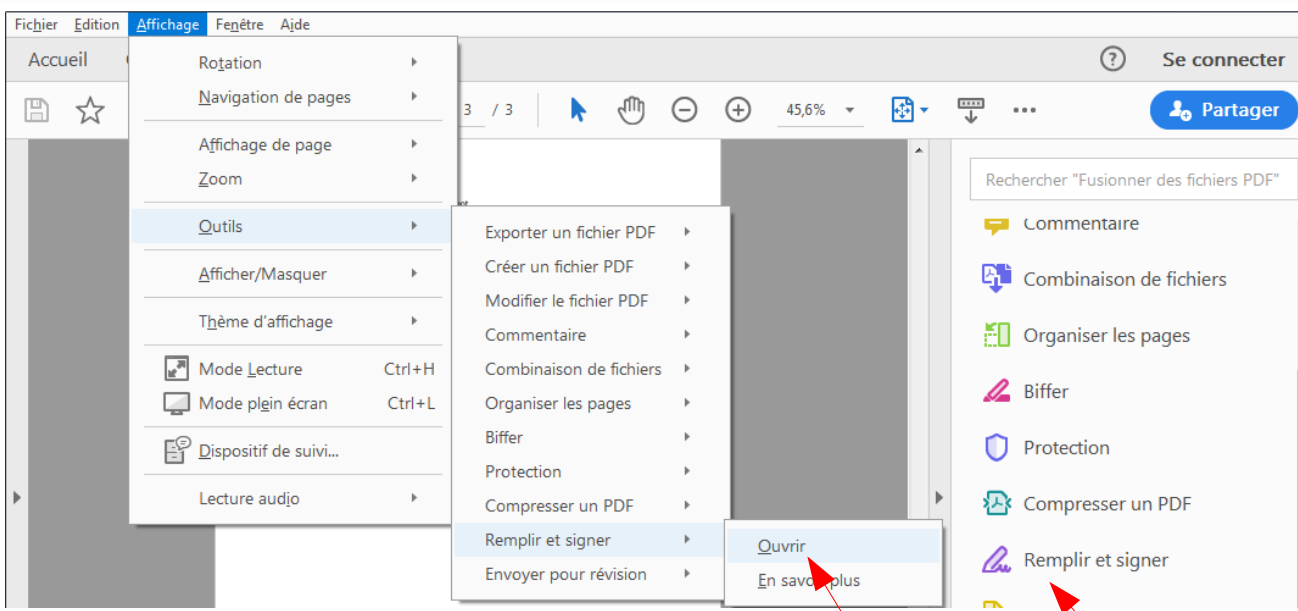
Fichier Edition Affichage Fenêtre Aide

Accueil

Se connecter

3 / 3

45,6%

Partager

Rotation
Navigation de pages
Affichage de page
Zoom
Outils
Afficher/Masquer
Thème d'affichage
Mode Lecture Ctrl+H
Mode plein écran Ctrl+L
Dispositif de suivi...
Lecture audio

Exporter un fichier PDF
Créer un fichier PDF
Modifier le fichier PDF
Commentaire
Combinaison de fichiers
Organiser les pages
Biffer
Protection
Compresser un PDF
Remplir et signer
Envoyer pour révision

Ouvrir
En savo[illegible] plus

Rechercher "Fusionner des fichiers PDF"
Commentaire
Combinaison de fichiers
Organiser les pages
Biffer
Protection
Compresser un PDF
Remplir et signer